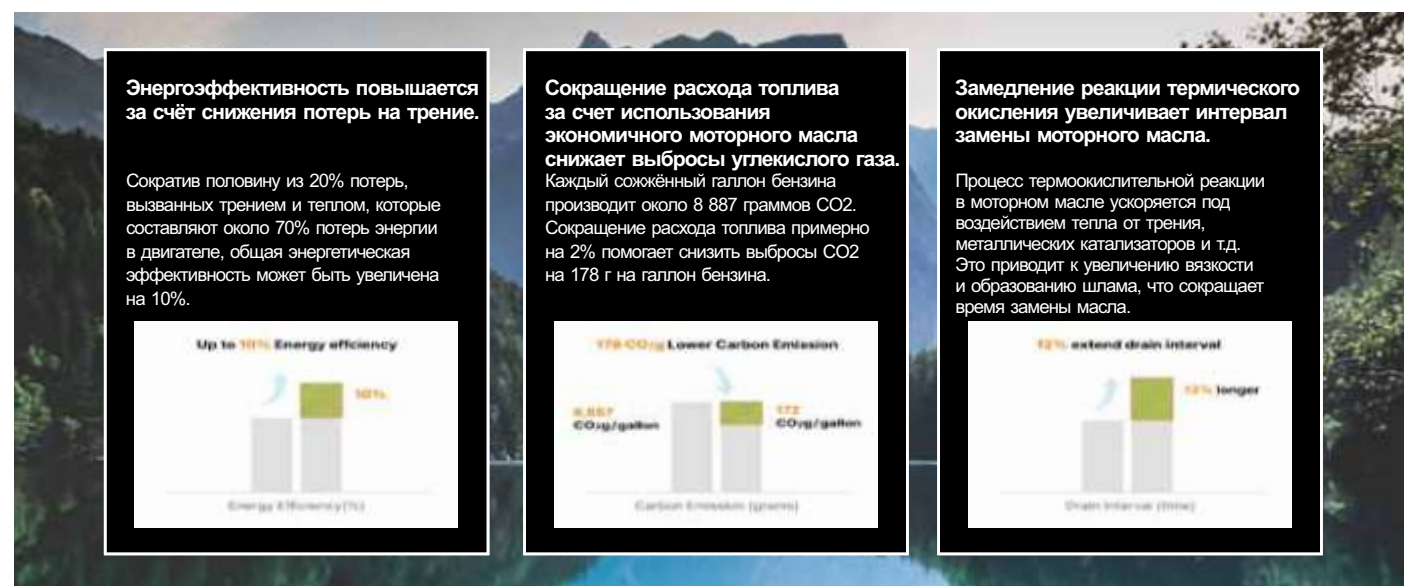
**Энергоэффективность повышается за счёт снижения потерь на трение.**

Сократив половину из 20% потерь, вызванных трением и теплом, которые составляют около 70% потерь энергии в двигателе, общая энергетическая эффективность может быть увеличена на 10%.

Up to 10% Energy efficiency

10%

Energy Efficiency (%)

**Сокращение расхода топлива за счет использования экономичного моторного масла снижает выбросы углекислого газа.**
Каждый сожжённый галлон бензина производит около 8 887 граммов CO2. Сокращение расхода топлива примерно на 2% помогает снизить выбросы CO2 на 178 г на галлон бензина.

178 $CO_2$g Lower Carbon Emission

8,887 $CO_2$g/gallon

172 $CO_2$g/gallon

Carbon Emission (grams)

**Замедление реакции термического окисления увеличивает интервал замены моторного масла.**

Процесс термоокислительной реакции в моторном масле ускоряется под воздействием тепла от трения, металлических катализаторов и т.д. Это приводит к увеличению вязкости и образованию шлама, что сокращает время замены масла.

12% extend drain interval

12% longer

Drain Interval (time)